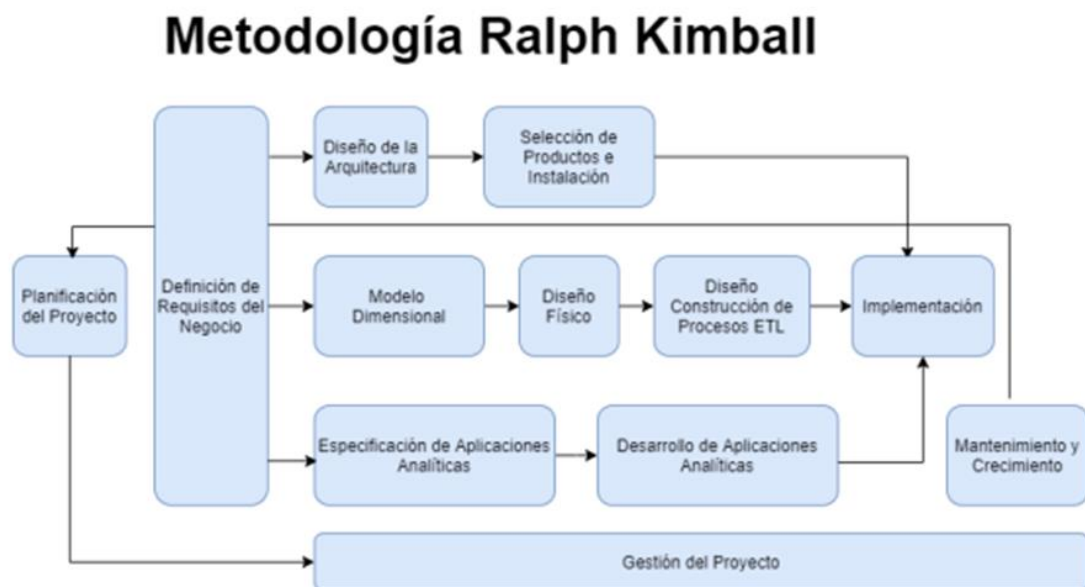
Metodología Ralph Kimball

Planificación del Proyecto

Definición de Requisitos del Negocio

Diseño de la Arquitectura

Selección de Productos e Instalación

Modelo Dimensional

Diseño Físico

Diseño Construcción de Procesos ETL

Implementación

Especificación de Aplicaciones Analíticas

Desarrollo de Aplicaciones Analíticas

Mantenimiento y Crecimiento

Gestión del Proyecto